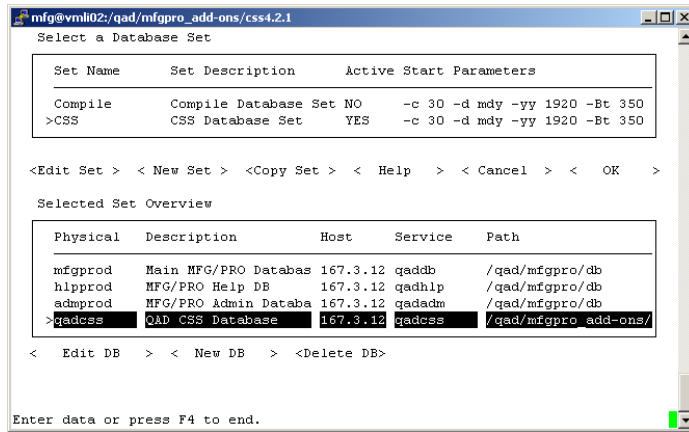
mfg@vmli02:/qad/mfgpro_add-ons/css4.2.1

Select a Database Set

| Set Name | Set Description | Active | Start Parameters |
|---|---|---|---|
| Compile | Compile Database Set | NO | -c 30 -d mdy -yy 1920 -Bt 350 |
| >CSS | CSS Database Set | YES | -c 30 -d mdy -yy 1920 -Bt 350 |

<Edit Set > < New Set > <Copy Set > < Help > < Cancel > < OK >

Selected Set Overview

| Physical | Description | Host | Service | Path |
|---|---|---|---|---|
| mfgprod | Main MFG/PRO Databas | 167.3.12 | qaddb | /qad/mfgpro/db |
| hlpprod | MFG/PRO Help DB | 167.3.12 | qadhlp | /qad/mfgpro/db |
| admprod | MFG/PRO Admin Databa | 167.3.12 | qadadm | /qad/mfgpro/db |
| >qadcss | QAD CSS Database | 167.3.12 | qadcss | /qad/mfgpro_add-ons/ |

< Edit DB > < New DB > <Delete DB>

Enter data or press F4 to end.